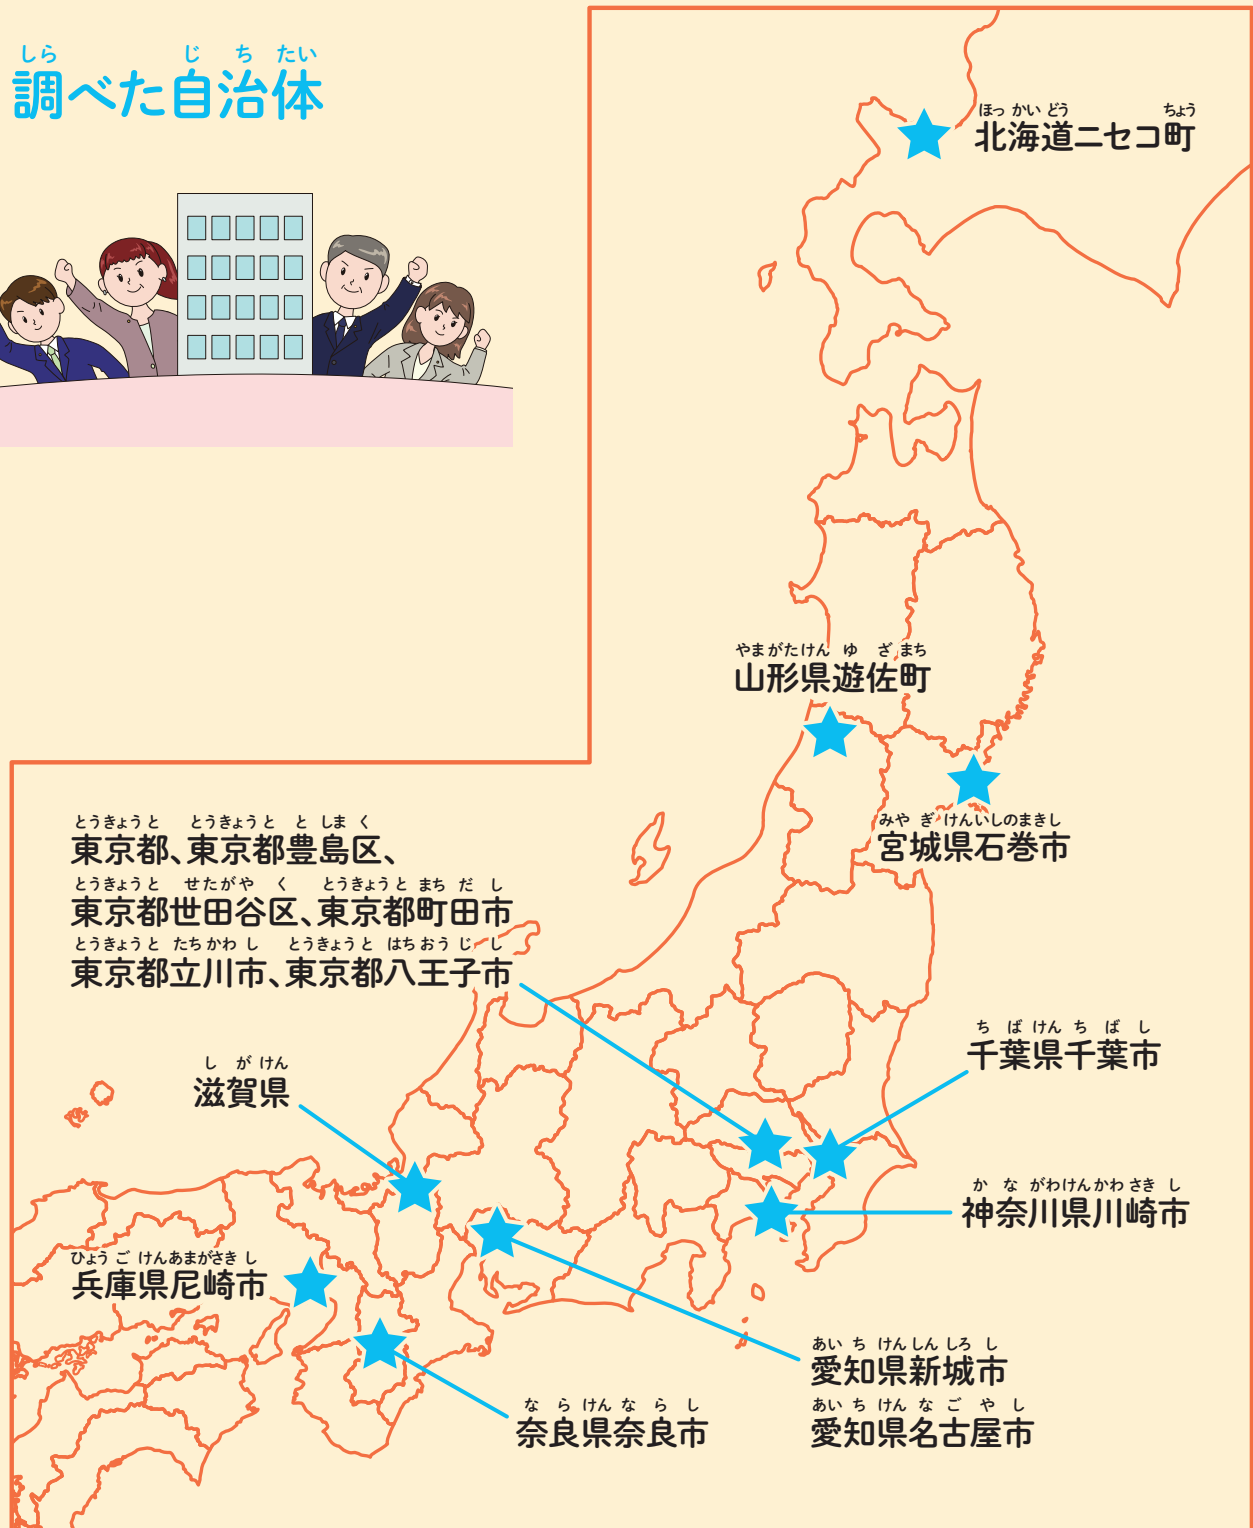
調べた自治体

北海道ニセコ町

山形県遊佐町

宮城県石巻市

東京都、東京都豊島区、
東京都世田谷区、東京都町田市
東京都立川市、東京都八王子市

千葉県千葉市

滋賀県

神奈川県川崎市

兵庫県尼崎市

愛知県新城市

奈良県奈良市

愛知県名古屋市